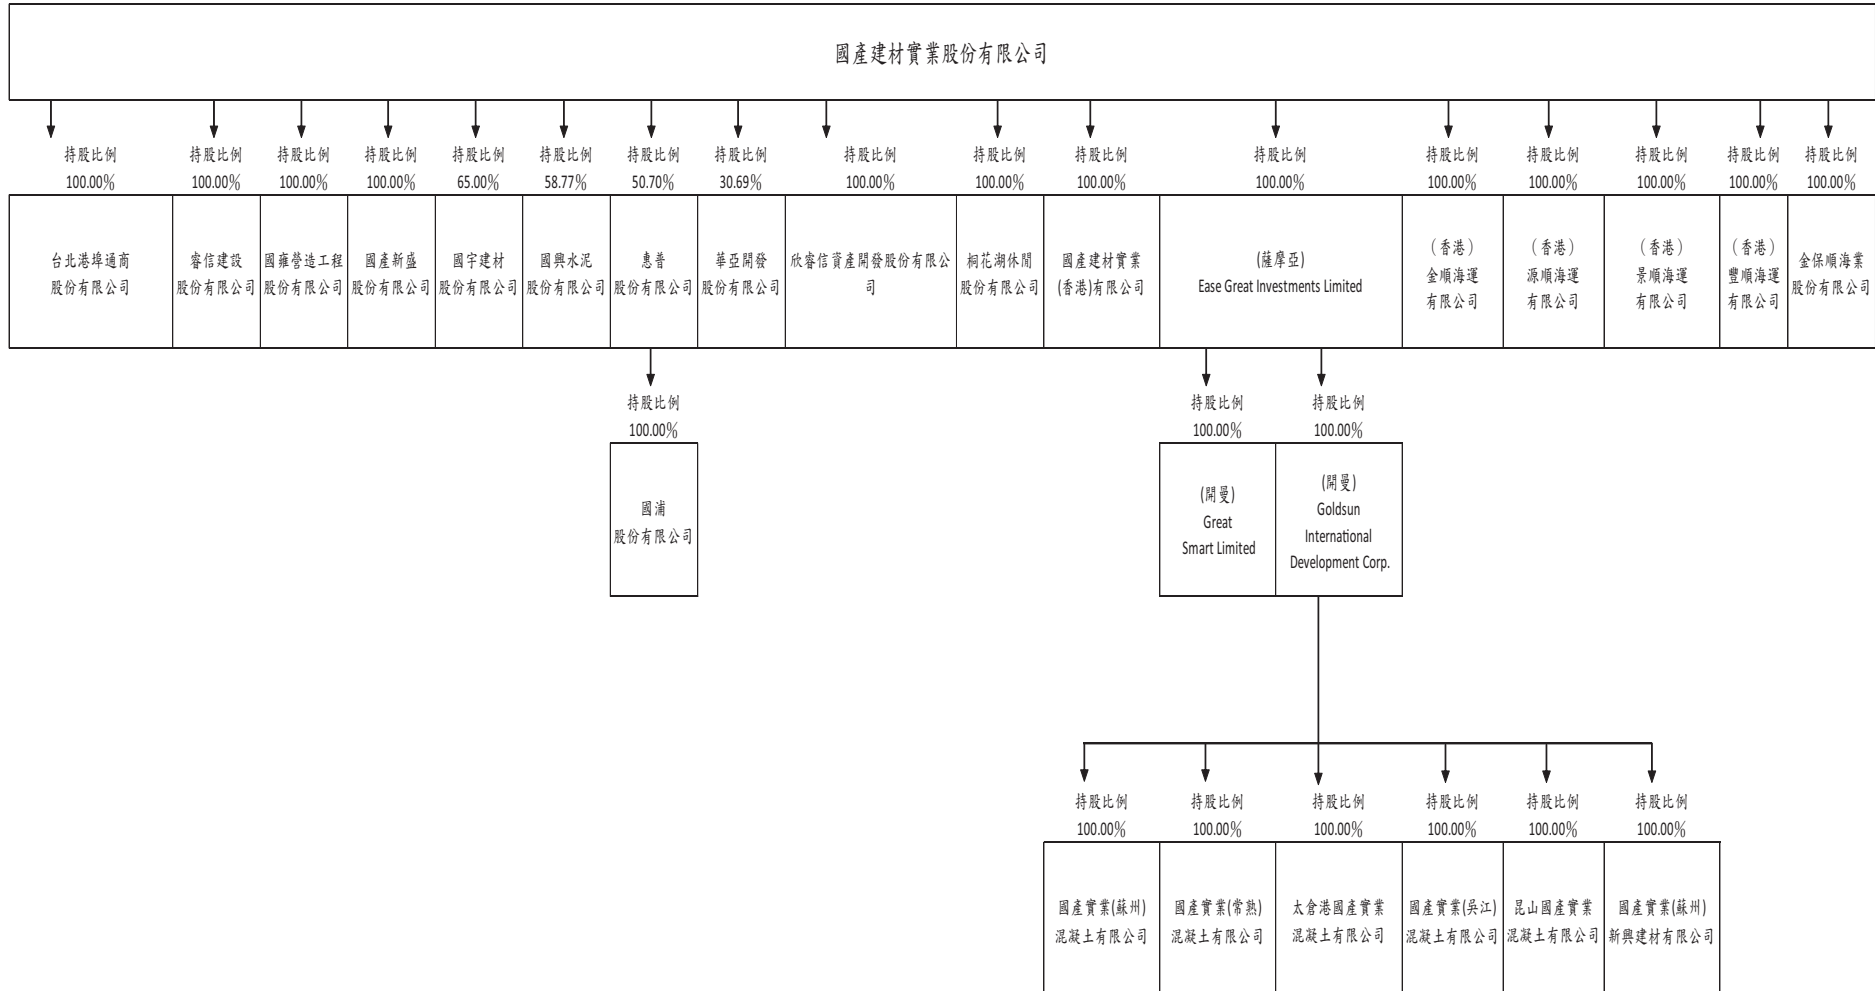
國產建材實業股份有限公司

持股比例 100.00%
台北港埠通商股份有限公司

持股比例 100.00%
睿信建設股份有限公司

持股比例 100.00%
國雍營造工程股份有限公司

持股比例 100.00%
國產新盛股份有限公司

持股比例 65.00%
國宇建材股份有限公司

持股比例 58.77%
國興水泥股份有限公司

持股比例 50.70%
惠普股份有限公司

持股比例 30.69%
華亞開發股份有限公司

持股比例 100.00%
欣睿信資產開發股份有限公司

持股比例 100.00%
桐花湖休閒股份有限公司

持股比例 100.00%
國產建材實業(香港)有限公司

持股比例 100.00%
(薩摩亞) Ease Great Investments Limited

持股比例 100.00%
(香港) 金順海運有限公司

持股比例 100.00%
(香港) 源順海運有限公司

持股比例 100.00%
(香港) 景順海運有限公司

持股比例 100.00%
(香港) 豐順海運有限公司

持股比例 100.00%
金保順海業股份有限公司

持股比例 100.00%
國滿股份有限公司

持股比例 100.00%
(開曼) Great Smart Limited

持股比例 100.00%
(開曼) Goldsun International Development Corp.

持股比例 100.00%
國產實業(蘇州)混凝土有限公司

持股比例 100.00%
國產實業(常熟)混凝土有限公司

持股比例 100.00%
太倉港國產實業混凝土有限公司

持股比例 100.00%
國產實業(吳江)混凝土有限公司

持股比例 100.00%
昆山國產實業混凝土有限公司

持股比例 100.00%
國產實業(蘇州)新興建材有限公司